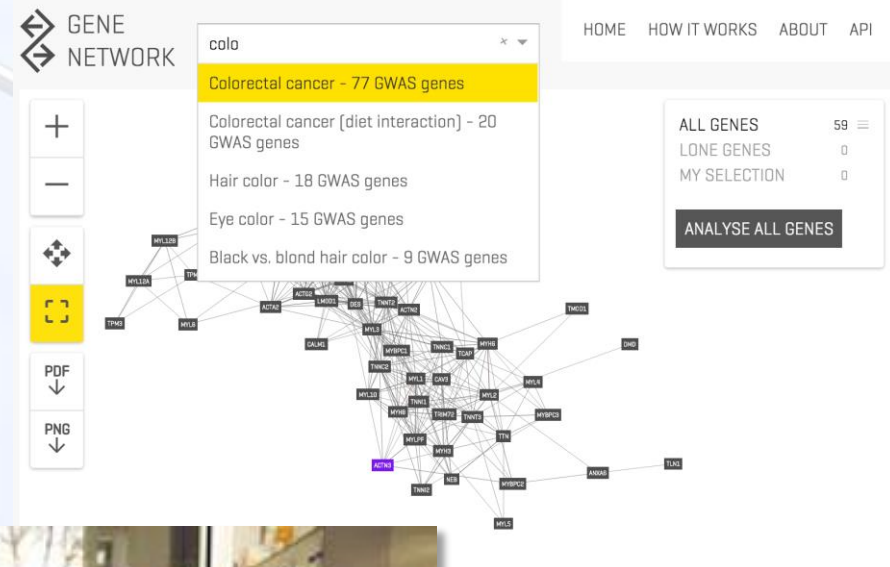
GENE NETWORK

colo

Colorectal cancer - 77 GWAS genes

Colorectal cancer (diet interaction) - 20 GWAS genes

Hair color - 18 GWAS genes

Eye color - 15 GWAS genes

Black vs. blond hair color - 9 GWAS genes

HOME HOW IT WORKS ABOUT API

ALL GENES 59
LONE GENES 0
MY SELECTION 0

ANALYSE ALL GENES

PDF
PNG

MYL12B MYL12A TPM3 MYL6 ACTA2 ACTG2 LMOD1 DES TNNT2 ACTN2 TMOD1 MYL3 CALM1 MYBPC1 TNNC1 TCAP MYH6 DMD TNNC2 MYL1 CAV3 MYL4 MYL10 TNNI1 MYL2 MYH8 TRIM72 TNNT3 MYBPC3 MYLPF TTN MYH3 ACTN3 NEB ANXA6 TLN1 TNNI2 MYBPC2 MYL5